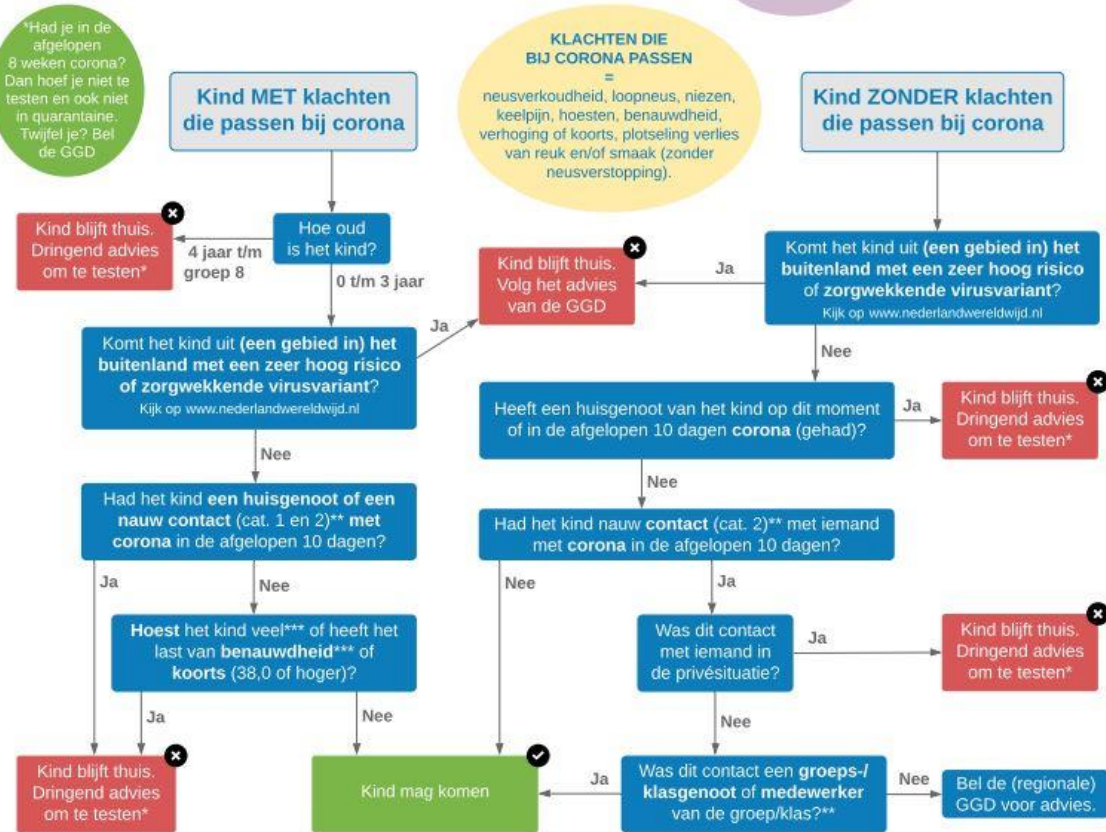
*Had je in de afgelopen 8 weken corona? Dan hoef je niet te testen en ook niet in quarantaine. Twijfel je? Bel de GGD

Kind MET klachten die passen bij corona

KLACHTEN DIE BIJ CORONA PASSEN = neusverkoudheid, loopneus, niezen, keelpijn, hoesten, benauwdheid, verhoging of koorts, plotseling verlies van reuk en/of smaak (zonder neusverstopping).

Kind ZONDER klachten die passen bij corona

Kind blijft thuis. Dringend advies om te testen*

4 jaar t/m groep 8

Hoe oud is het kind?

0 t/m 3 jaar

Kind blijft thuis. Volg het advies van de GGD

Ja

Komt het kind uit (een gebied in) het buitenland met een zeer hoog risico of zorgwekkende virusvariant? Kijk op www.nederlandwereldwijd.nl

Ja

Komt het kind uit (een gebied in) het buitenland met een zeer hoog risico of zorgwekkende virusvariant? Kijk op www.nederlandwereldwijd.nl

Nee

Heeft een huisgenoot van het kind op dit moment of in de afgelopen 10 dagen corona (gehad)?

Ja

Kind blijft thuis. Dringend advies om te testen*

Nee

Nee

Had het kind een huisgenoot of een nauw contact (cat. 1 en 2)** met corona in de afgelopen 10 dagen?

Had het kind nauw contact (cat. 2)** met iemand met corona in de afgelopen 10 dagen?

Ja

Nee

Nee

Ja

Hoest het kind veel*** of heeft het last van benauwdheid*** of koorts (38,0 of hoger)?

Was dit contact met iemand in de privésituatie?

Ja

Kind blijft thuis. Dringend advies om te testen*

Ja

Nee

Nee

Kind blijft thuis. Dringend advies om te testen*

Kind mag komen

Ja

Was dit contact een groeps-/klasgenoot of medewerker van de groep/klas?**

Nee

Bel de (regionale) GGD voor advies.